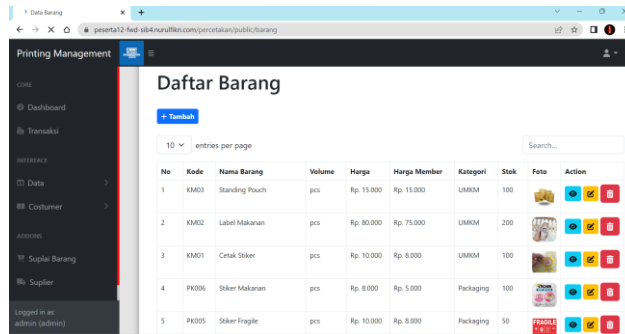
Data Barang
peserta12-fwd-sib4.nuruffikri.com/percetakan/public/barang

Printing Management

CORE
Dashboard
Transaksi
INTERFACE
Data
Costumer
ADDONS
Suplai Barang
Suplier

Logged in as:
admin (admin)

Daftar Barang

+ Tambah

10 entries per page

Search...

| No | Kode | Nama Barang | Volume | Harga | Harga Member | Kategori | Stok | Foto | Action |
|---|---|---|---|---|---|---|---|---|---|
| 1 | KM03 | Standing Pouch | pcs | Rp. 15.000 | Rp. 15.000 | UMKM | 100 | | |
| 2 | KM02 | Label Makanan | pcs | Rp. 80.000 | Rp. 75.000 | UMKM | 200 | | |
| 3 | KM01 | Cetak Stiker | pcs | Rp. 10.000 | Rp. 8.000 | UMKM | 100 | | |
| 4 | PK006 | Stiker Makanan | pcs | Rp. 8.000 | Rp. 5.000 | Packaging | 100 | | |
| 5 | PK005 | Stiker Fragile | pcs | Rp. 10.000 | Rp. 8.000 | Packaging | 50 | FRAGILE | |